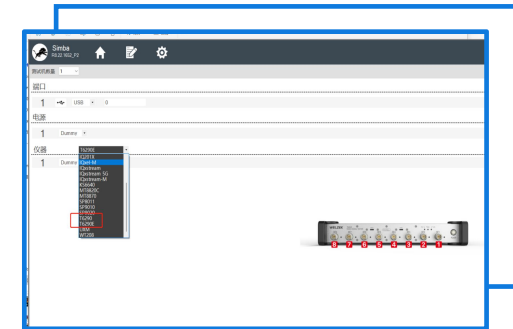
Simba
RS.22.1022_F3

测试机数量 1

端口
1 USB 0

电源
1 Dummy

仪器
1 Dummy T6290E

CG018
Open M
IQxstream
IQxstream 5G
IQxstream-M
KS6640
MT8820C
MT8870
SP8011
SP9010
SP9020
T6290
T6290E
UXM
WT200

8 7 6 5 4 3 2 1